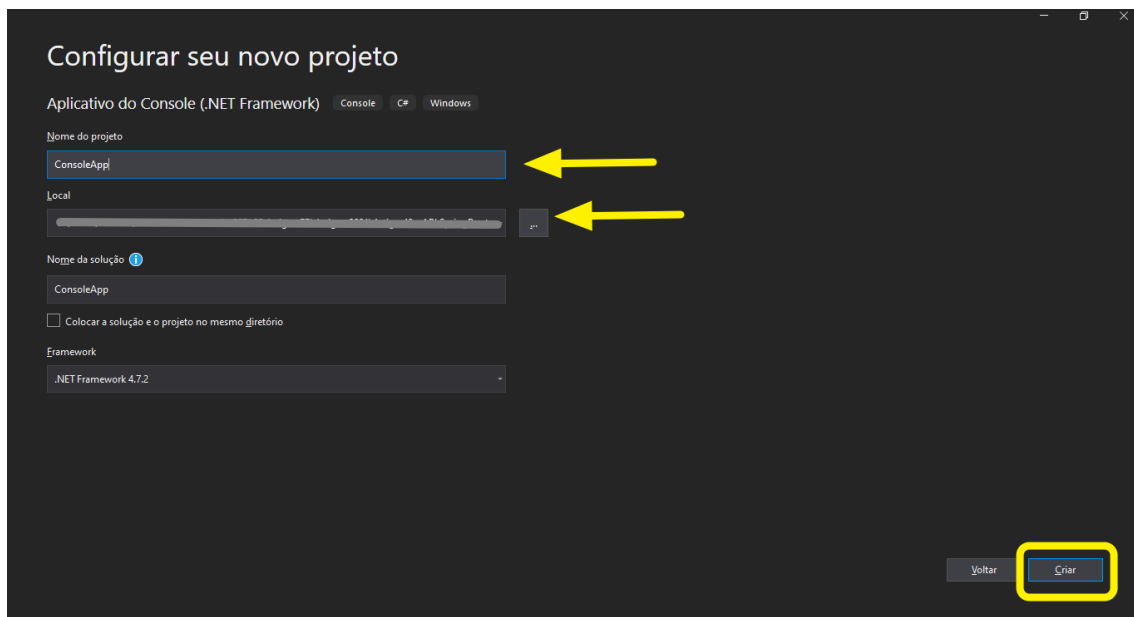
Configurar seu novo projeto

Aplicativo do Console (.NET Framework) Console C# Windows

Nome do projeto

ConsoleApp

Local

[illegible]

...

Nome da solução

ConsoleApp

Colocar a solução e o projeto no mesmo diretório

Framework

.NET Framework 4.7.2

Voltar

Criar